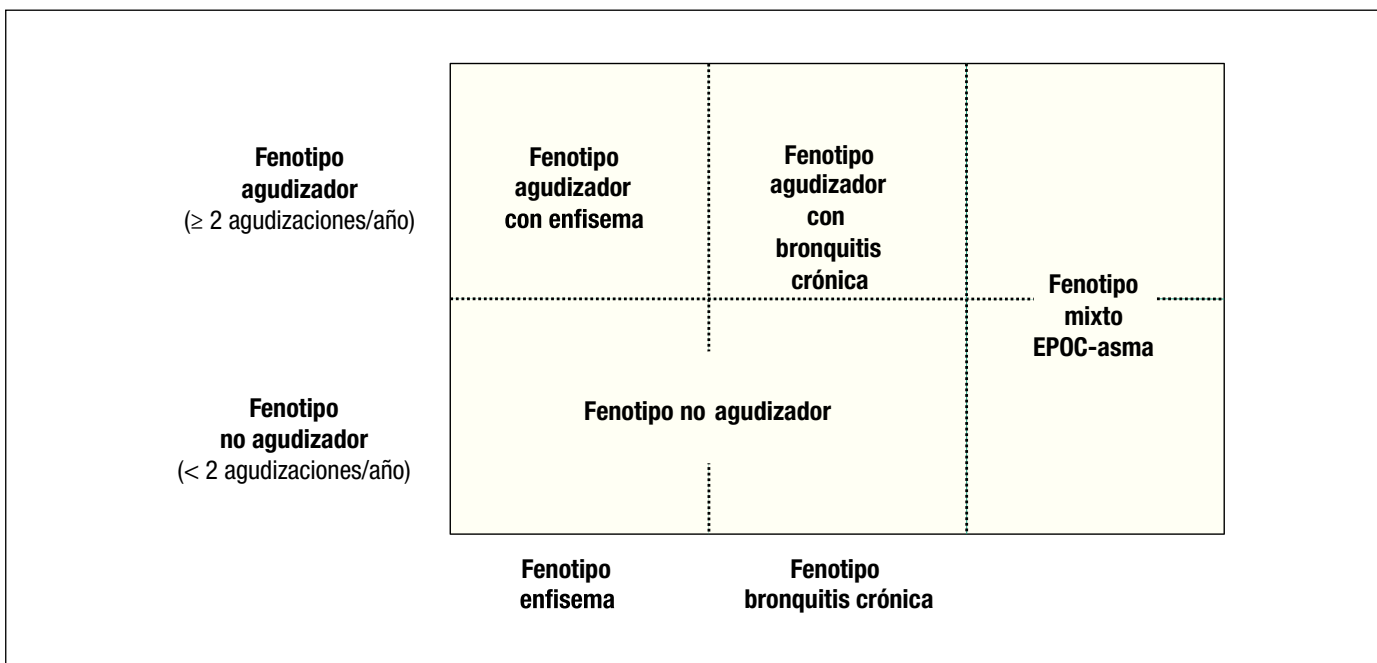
Fenotipo agudizador
(≥ 2 agudizaciones/año)

Fenotipo agudizador con enfisema

Fenotipo agudizador con bronquitis crónica

Fenotipo mixto EPOC-asma

Fenotipo no agudizador
(< 2 agudizaciones/año)

Fenotipo no agudizador

Fenotipo enfisema

Fenotipo bronquitis crónica